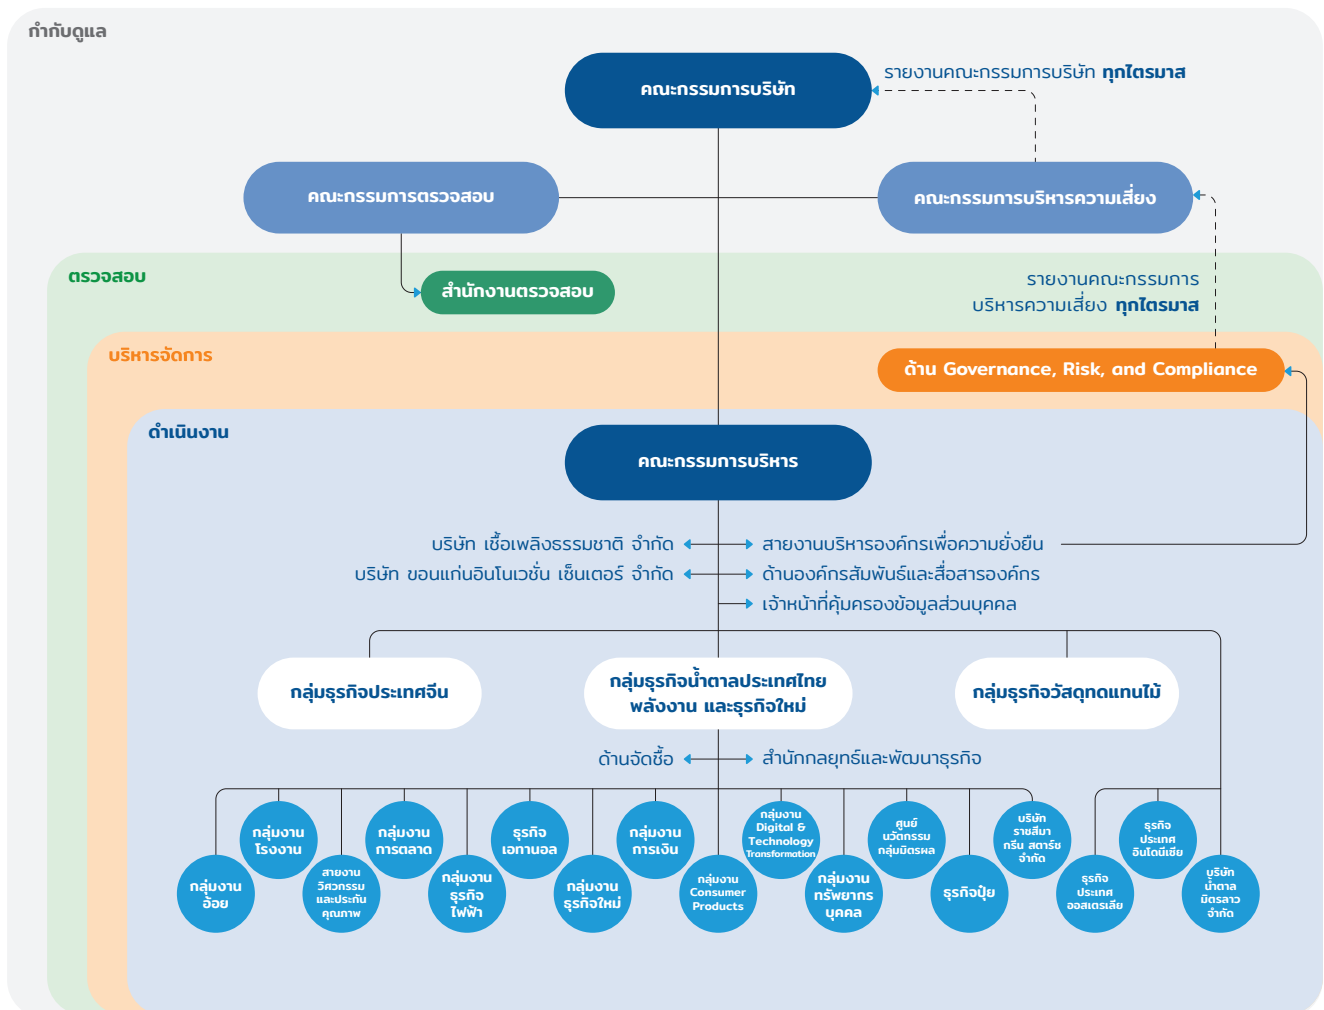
กำกับดูแล

คณะกรรมการบริษัท

รายงานคณะกรรมการบริษัท ทุกไตรมาส

คณะกรรมการตรวจสอบ

คณะกรรมการบริหารความเสี่ยง

ตรวจสอบ

สำนักงานตรวจสอบ

รายงานคณะกรรมการ บริหารความเสี่ยง ทุกไตรมาส

บริหารจัดการ

ด้าน Governance, Risk, and Compliance

ดำเนินงาน

คณะกรรมการบริหาร

บริษัท เชื้อเพลิงธรรมชาติ จำกัด

บริษัท ขอนแก่นอินโนเวชั่น เซ็นเตอร์ จำกัด

สายงานบริหารองค์กรเพื่อความยั่งยืน

ด้านองค์กรสัมพันธ์และสื่อสารองค์กร

เจ้าหน้าที่คุ้มครองข้อมูลส่วนบุคคล

กลุ่มธุรกิจประเทศจีน

กลุ่มธุรกิจน้ำตาลประเทศไทย พลังงาน และธุรกิจใหม่

กลุ่มธุรกิจวัสดุทดแทนไม้

ด้านจัดซื้อ

สำนักกลยุทธ์และพัฒนาธุรกิจ

กลุ่มงานอ้อย

กลุ่มงานโรงงาน

สายงานวิศวกรรมและประกันคุณภาพ

กลุ่มงานการตลาด

กลุ่มงานธุรกิจไฟฟ้า

ธุรกิจเอทานอล

กลุ่มงานธุรกิจใหม่

กลุ่มงานการเงิน

กลุ่มงาน Consumer Products

กลุ่มงาน Digital & Technology Transformation

กลุ่มงานทรัพยากรบุคคล

ศูนย์นวัตกรรมกลุ่มมิตรผล

ธุรกิจปุ๋ย

บริษัท ราชสีมา กรีน สตาร์ช จำกัด

ธุรกิจประเทศออสเตรเลีย

ธุรกิจประเทศอินโดนีเซีย

บริษัท น้ำตาลมิตรลาว จำกัด